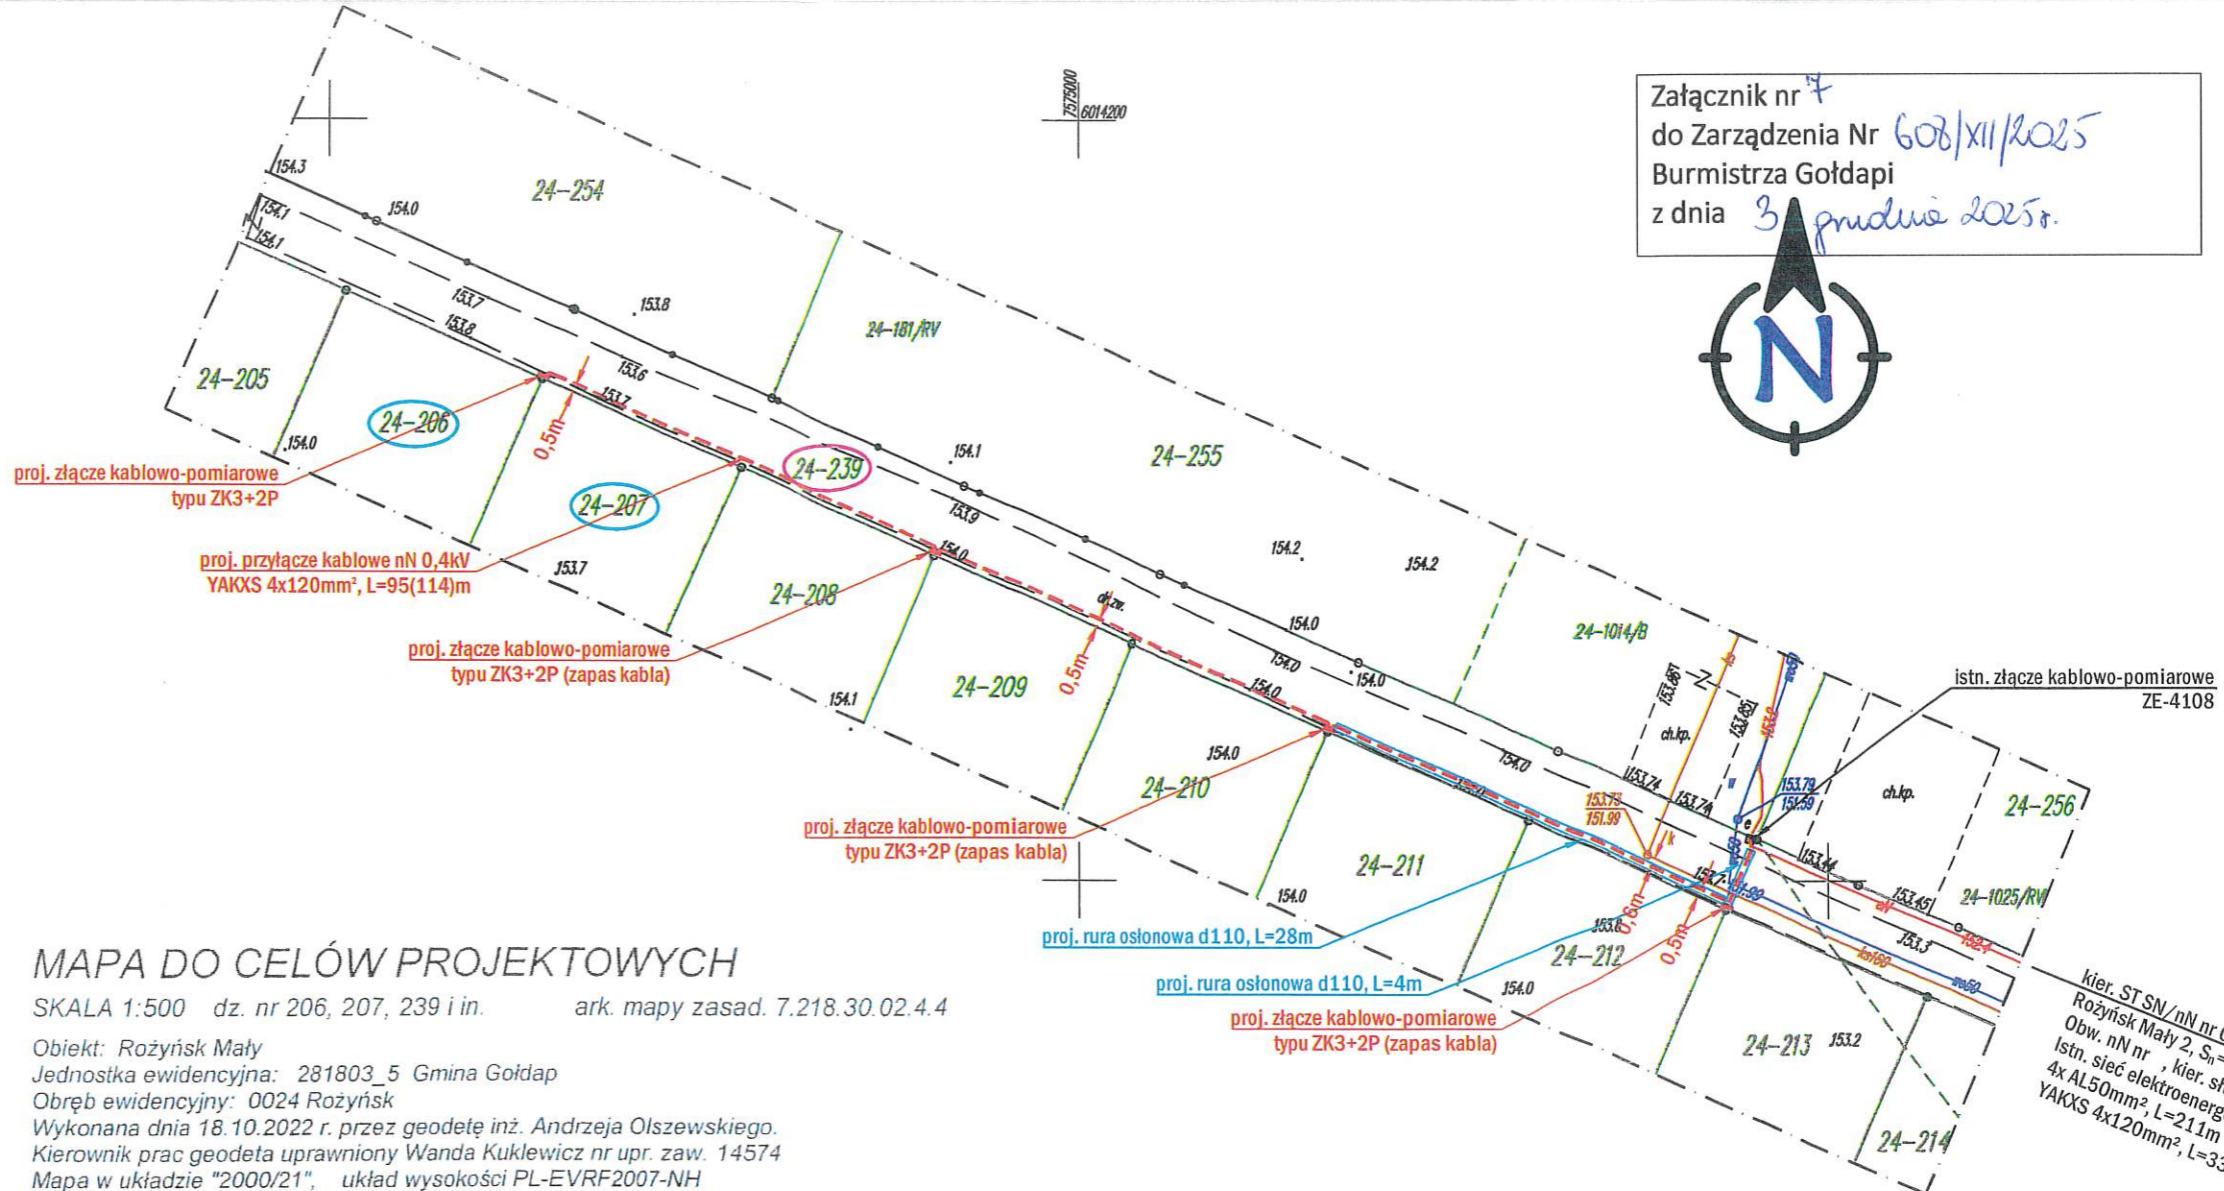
Załącznik nr 7
do Zarządzenia Nr 608/XII/2025
Burmistrza Gołdapi
z dnia 3 grudnia 2025 r.

N

7575000
6014200

154.3
154.1
154.1
154.0
24-254
153.7
153.8
153.8
24-181/RV
24-205
153.6
153.7
24-206
154.0
0,5m
24-239
154.1
24-255
24-207
153.9
154.2
154.2
153.7
24-208
154.0
d.zw.
154.0
154.0
24-1014/B
24-209
0,5m
154.0
154.0
154.1
154.0
154.0
24-210
ch.kp.
ch.kp.
153.74
153.74
153.79
151.59
153.73
151.99
24-256
24-211
153.44
153.45
24-1025/RV
154.0
153.8
0,6m
0,5m
24-212
153.3
154.0
24-213
153.2
24-214

proj. złącze kablowo-pomiarowe
typu ZK3+2P

proj. przyłącze kablowe nN 0,4kV
YAKXS 4x120mm², L=95(114)m

proj. złącze kablowo-pomiarowe
typu ZK3+2P (zapas kabla)

proj. złącze kablowo-pomiarowe
typu ZK3+2P (zapas kabla)

proj. rura osłonowa d110, L=28m

proj. rura osłonowa d110, L=4m

proj. złącze kablowo-pomiarowe
typu ZK3+2P (zapas kabla)

istn. złącze kablowo-pomiarowe
ZE-4108

kier. ST SN/nN nr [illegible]
Rożyńsk Mały 2, Sn=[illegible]
Obw. nN nr , kier. st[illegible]
Istn. sieć elektroenerg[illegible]
4x AL50mm², L=211m
YAKXS 4x120mm², L=3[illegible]

MAPA DO CELÓW PROJEKTOWYCH
SKALA 1:500 dz. nr 206, 207, 239 i in. ark. mapy zasad. 7.218.30.02.4.4
Obiekt: Rożyńsk Mały
Jednostka ewidencyjna: 281803_5 Gmina Gołdap
Obręb ewidencyjny: 0024 Rożyńsk
Wykonana dnia 18.10.2022 r. przez geodetę inż. Andrzeja Olszewskiego.
Kierownik prac geodeta uprawniony Wanda Kuklewicz nr upr. zaw. 14574
Mapa w układzie "2000/21", układ wysokości PL-EVRF2007-NH